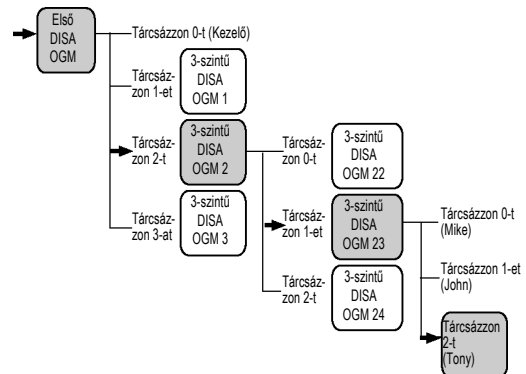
Első DISA OGM

Tárcsázzon 0-t (Kezelő)

Tárcsázzon 1-et

3-szintű DISA OGM 1

Tárcsázzon 2-t

3-szintű DISA OGM 2

Tárcsázzon 3-at

3-szintű DISA OGM 3

Tárcsázzon 0-t

3-szintű DISA OGM 22

Tárcsázzon 1-et

3-szintű DISA OGM 23

Tárcsázzon 2-t

3-szintű DISA OGM 24

Tárcsázzon 0-t (Mike)

Tárcsázzon 1-et (John)

Tárcsázzon 2-t (Tony)